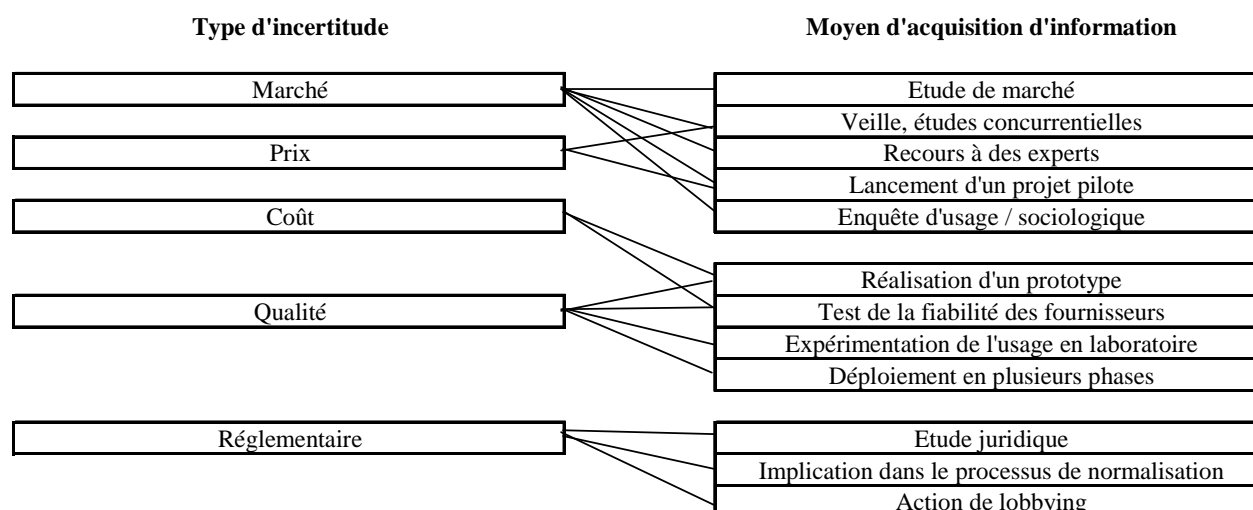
Type d'incertitude

Marché

Prix

Coût

Qualité

Réglementaire

Moyen d'acquisition d'information

Etude de marché

Veille, études concurrentielles

Recours à des experts

Lancement d'un projet pilote

Enquête d'usage / sociologique

Réalisation d'un prototype

Test de la fiabilité des fournisseurs

Expérimentation de l'usage en laboratoire

Déploiement en plusieurs phases

Etude juridique

Implication dans le processus de normalisation

Action de lobbying